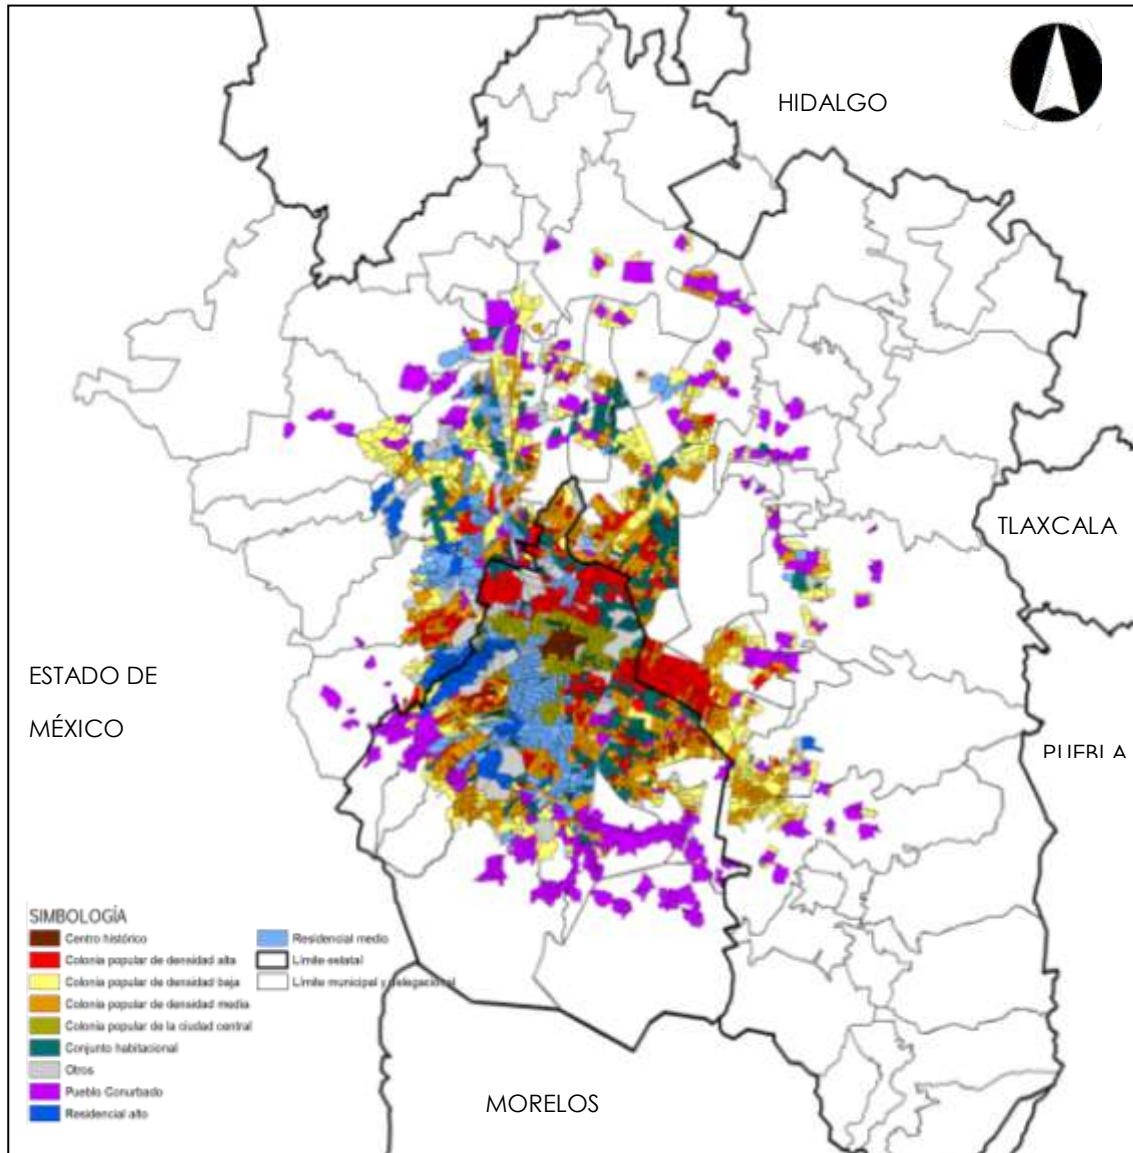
HIDALGO

TLAXCALA

ESTADO DE

MÉXICO

PUEBLA

SIMBOLOGÍA

Centro histórico
Colonia popular de densidad alta
Colonia popular de densidad baja
Colonia popular de densidad media
Colonia popular de la ciudad central
Conjunto habitacional
Otros
Pueblo Conurbado
Residencial alto
Residencial medio
Límite estatal
Límite municipal y delegacional

MORELOS